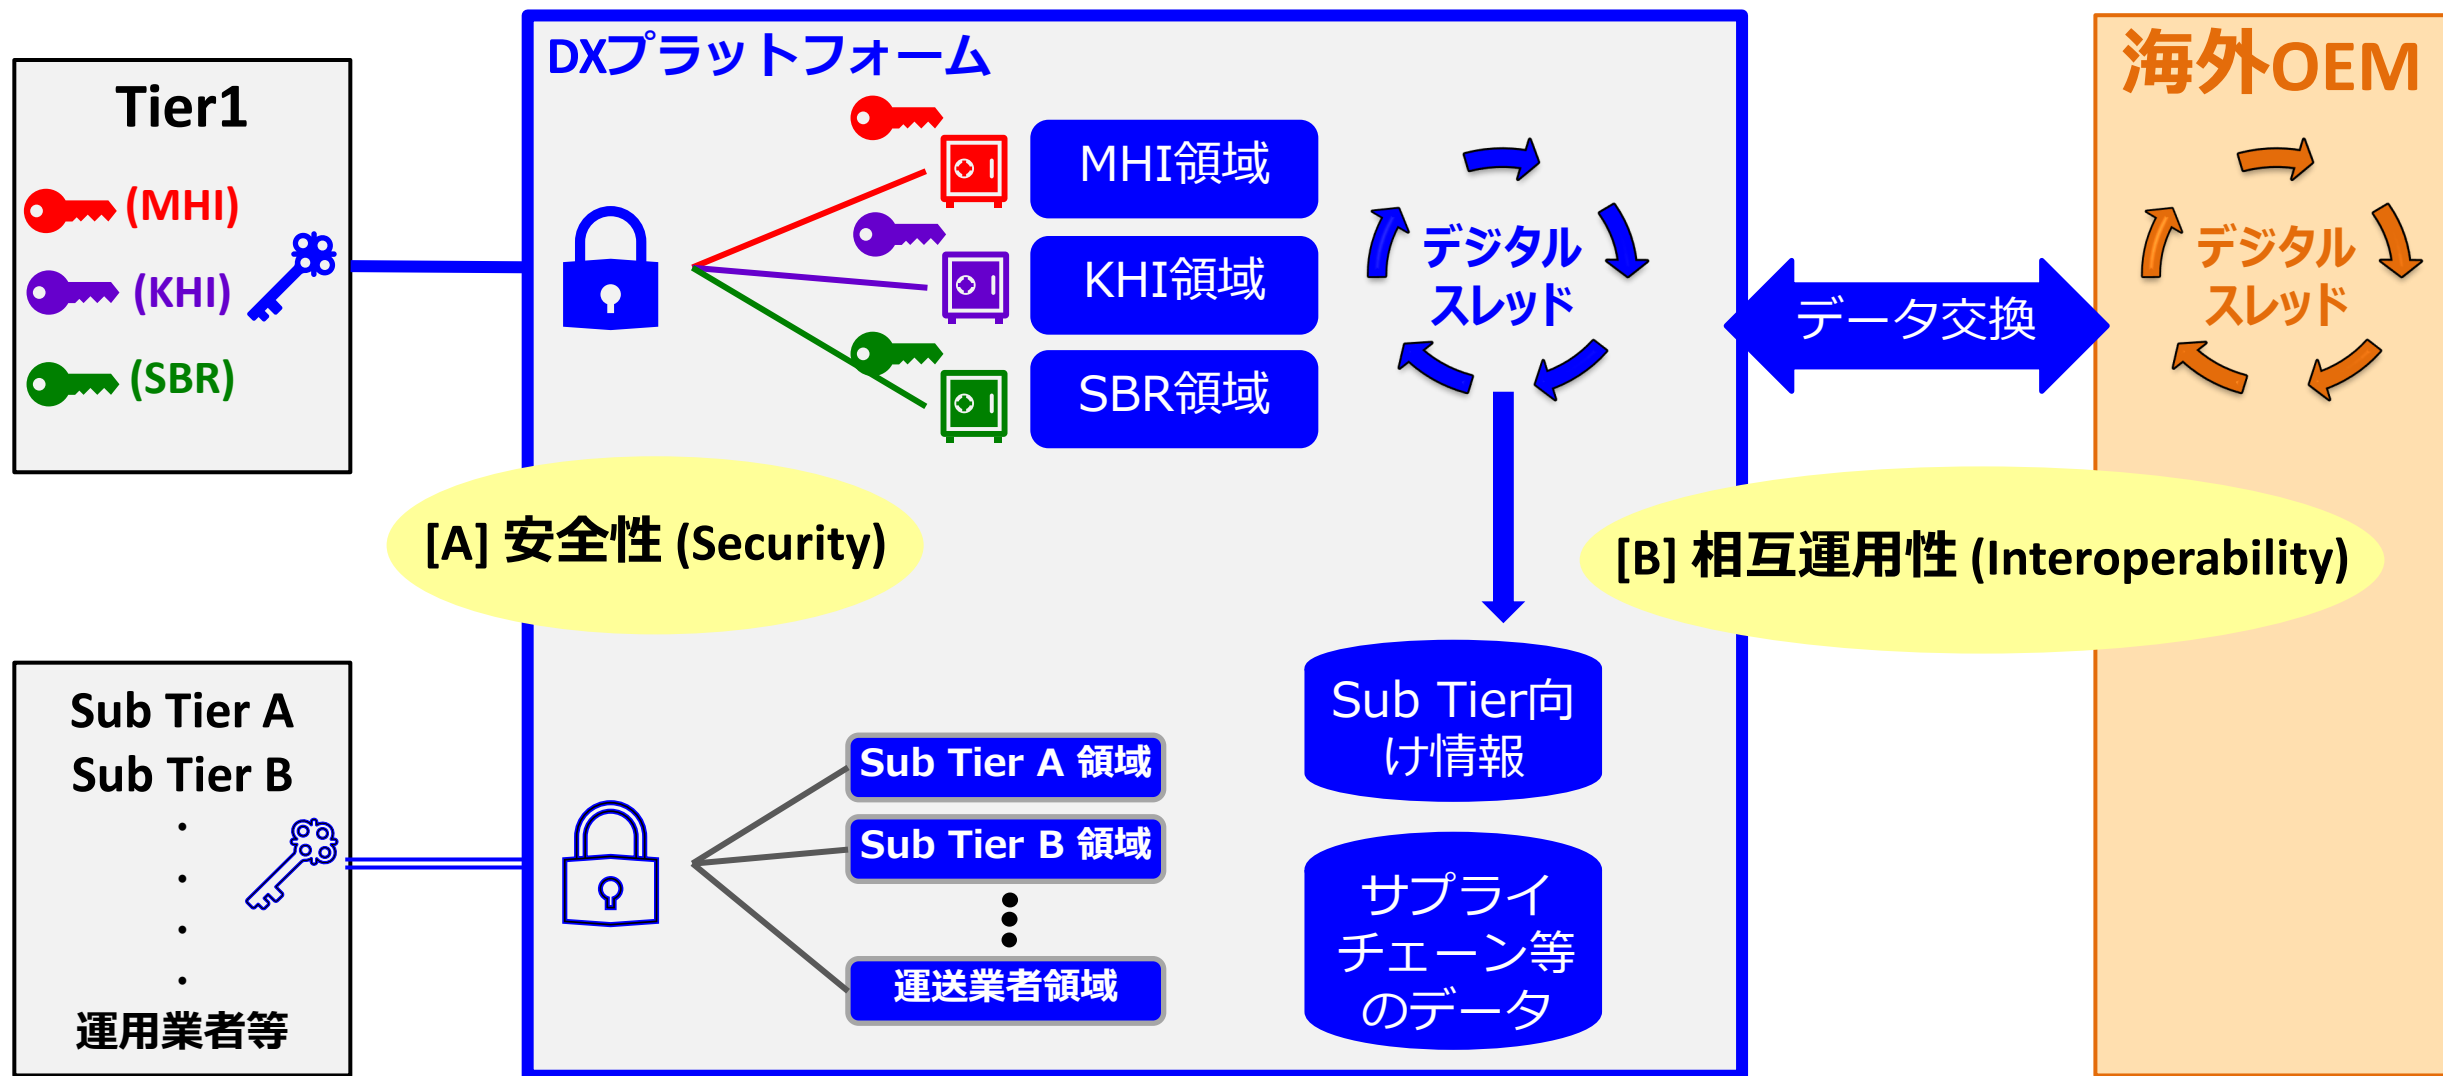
Tier1
(MHI)
(KHI)
(SBR)

DXプラットフォーム

MHI領域
KHI領域
SBR領域

デジタル
スレッド

データ交換

海外OEM

デジタル
スレッド

[A] 安全性 (Security)

[B] 相互運用性 (Interoperability)

Sub Tier A
Sub Tier B
・
・
・
・
運用業者等

Sub Tier A 領域
Sub Tier B 領域
運送業者領域

Sub Tier向け情報

サプライチェーン等のデータ